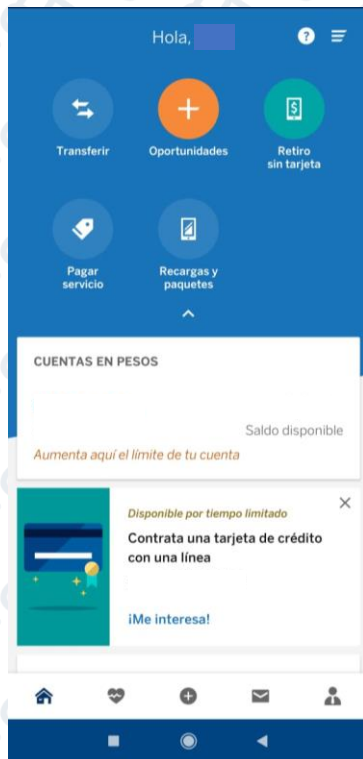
Hola, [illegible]

Transferir

Oportunidades

Retiro sin tarjeta

Pagar servicio

Recargas y paquetes

CUENTAS EN PESOS

Saldo disponible

Aumenta aquí el límite de tu cuenta

Disponible por tiempo limitado

Contrata una tarjeta de crédito con una línea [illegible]

¡Me interesa!